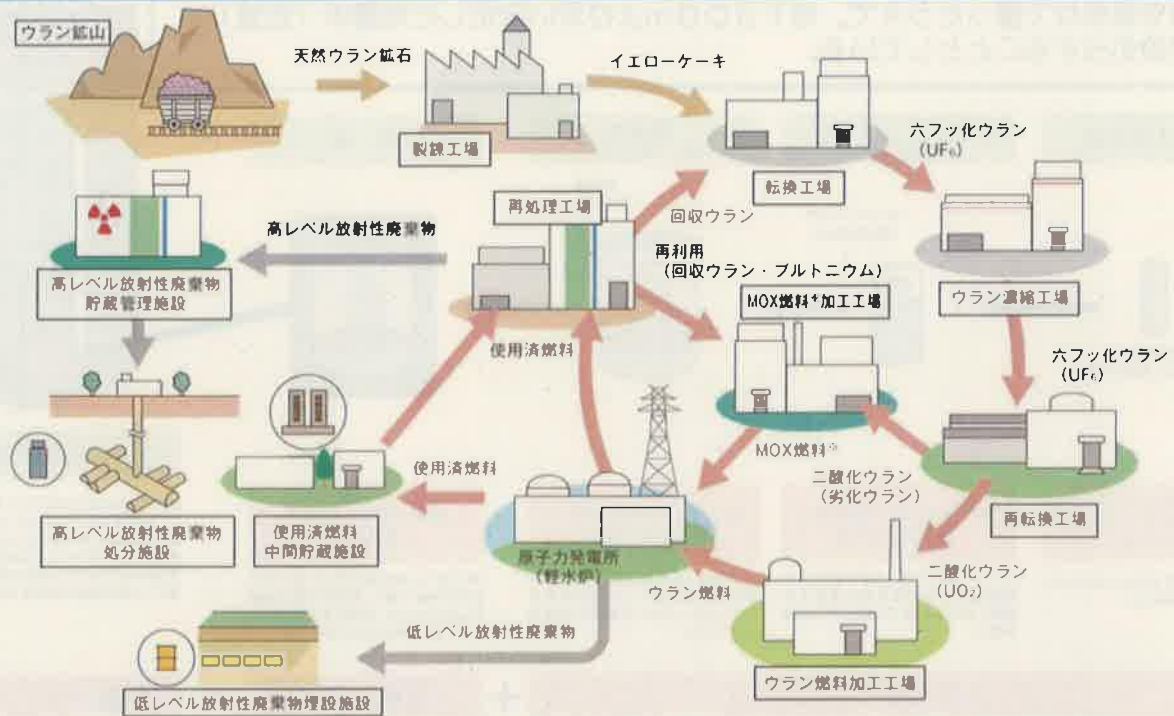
ウラン鉱山

天然ウラン鉱石

製錬工場

イエローケーキ

転換工場

六フッ化ウラン
($UF_6$)

ウラン濃縮工場

六フッ化ウラン
($UF_6$)

再転換工場

二酸化ウラン
($UO_2$)

ウラン燃料加工工場

ウラン燃料

二酸化ウラン
(劣化ウラン)

MOX燃料※加工工場

MOX燃料※

再処理工場

回収ウラン

再利用
(回収ウラン・プルトニウム)

使用済燃料

原子力発電所
(軽水炉)

使用済燃料

使用済燃料
中間貯蔵施設

高レベル放射性廃棄物

高レベル放射性廃棄物
貯蔵管理施設

高レベル放射性廃棄物
処分施設

低レベル放射性廃棄物

低レベル放射性廃棄物埋設施設